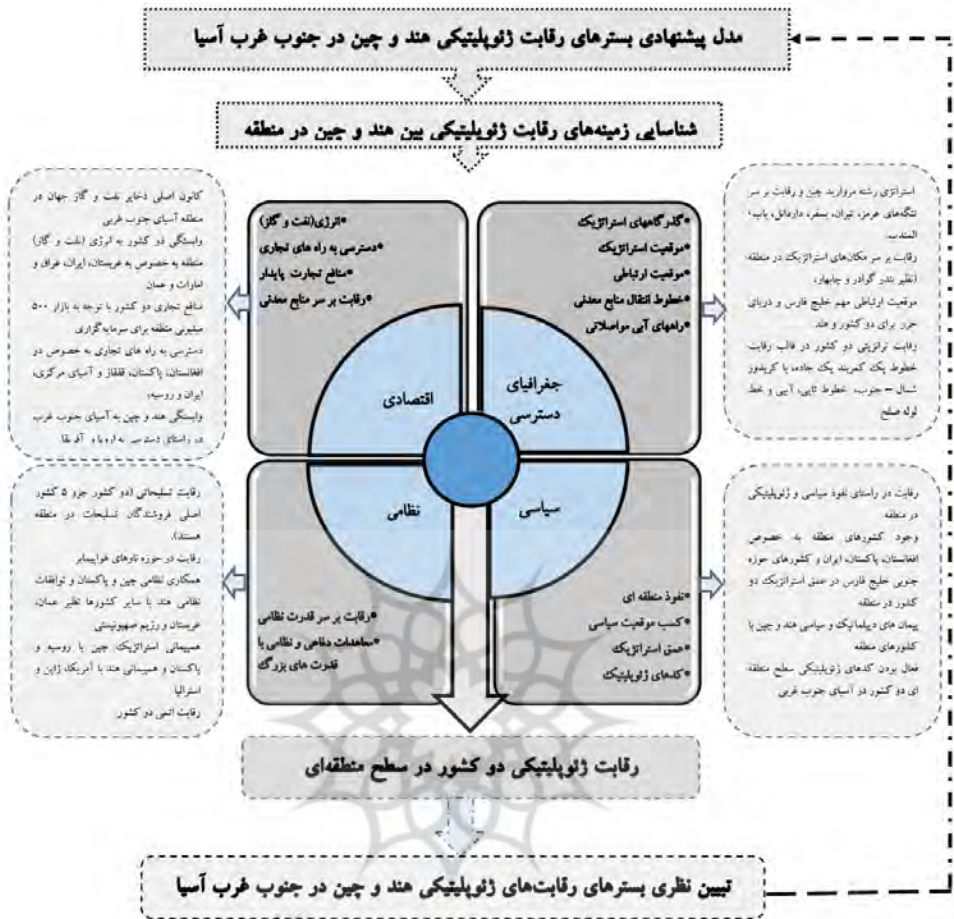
مدل پیشنهادی بسترهای رقابت ژئوپلیتیکی هند و چین در جنوب غرب آسیا

شناسایی زمینه‌های رقابت ژئوپلیتیکی بین هند و چین در منطقه

استراتژی رشته مروارید چین و رقابت بر سر تنگه‌های هرمز، تیران، بسفر، داردانل، باب المندب

رقابت بر سر مکان‌های استراتژیک در منطقه (نظیر بندر گوادر و چابهار)

موقعیت ارتباطی مهم خلیج فارس و دریای خزر برای دو کشور و هند

رقابت ترانزیتی دو کشور در قالب رقابت خطوط یک کمربند یک جاده، با کریدور شمال – جنوب، خطوط تاپی، آیپی و خط لوله صلح

•گذرگاههای استراتژیک
•موقعیت استراتژیک
•موقعیت ارتباطی
•خطوط انتقال منابع معدنی
•راههای آبی مواصلاتی

جغرافیای دسترسی

•انرژی(نفت و گاز)
•دسترسی به راه های تجاری
•منافع تجارت پایدار
•رقابت بر سر منابع معدنی

اقتصادی

کانون اصلی ذخایر نفت و گاز جهان در منطقه آسیای جنوب غربی

وابستگی دو کشور به انرژی (نفت و گاز) منطقه به خصوص به عربستان، ایران، عراق و امارات و عمان

منافع تجاری دو کشور با توجه به بازار ۵۰۰ میلیونی منطقه برای سرمایه گذاری

دسترسی به راه های تجاری به خصوص در افغانستان، پاکستان، قفقاز و آسیای مرکزی، ایران و روسیه

وابستگی هند و چین به آسیای جنوب غرب در راستای دسترسی به اروپا و آفریقا

رقابت در راستای نفوذ سیاسی و ژئوپلیتیکی در منطقه

وجود کشورهای منطقه به خصوص افغانستان، پاکستان، ایران و کشورهای حوزه جنوبی خلیج فارس در عمق استراتژیک دو کشور در منطقه

پیمان های دیپلماتیک و سیاسی هند و چین با کشورهای منطقه

فعال بودن کدهای ژئوپلیتیکی سطح منطقه ای دو کشور در آسیای جنوب غربی

سیاسی

•نفوذ منطقه ای
•کسب موقعیت سیاسی
•عمق استراتژیک
•کدهای ژئوپلیتیک

نظامی

•رقابت بر سر قدرت نظامی
•معاهدات دفاعی و نظامی با قدرت های بزرگ

رقابت تسلیحاتی (دو کشور جزو ۵ کشور اصلی فروشندگان تسلیحات در منطقه هستند)

رقابت در حوزه ناوهای هواپیمابر

همکاری نظامی چین و پاکستان و توافقات نظامی هند با سایر کشورها نظیر عمان، عربستان و رژیم صهیونیستی

همپیمانی استراتژیک چین با روسیه و پاکستان و همپیمانی هند با آمریکا، ژاپن و استرالیا

رقابت اتمی دو کشور

رقابت ژئوپلیتیکی دو کشور در سطح منطقه‌ای

تبیین نظری بسترهای رقابت‌های ژئوپلیتیکی هند و چین در جنوب غرب آسیا